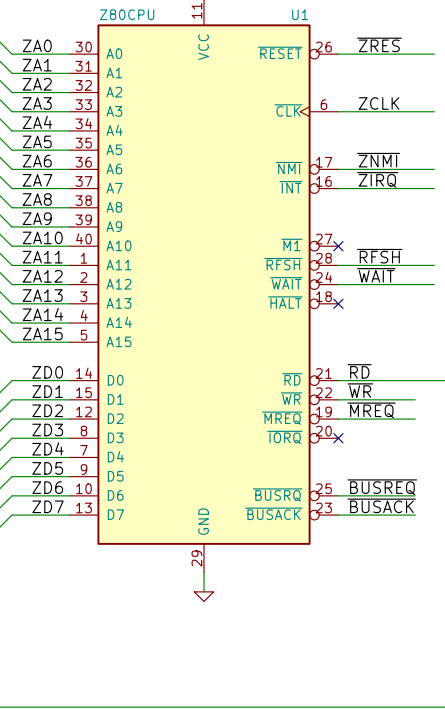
Z80CPU

U1

11

VCC

ZA0 30 A0
ZA1 31 A1
ZA2 32 A2
ZA3 33 A3
ZA4 34 A4
ZA5 35 A5
ZA6 36 A6
ZA7 37 A7
ZA8 38 A8
ZA9 39 A9
ZA10 40 A10
ZA11 1 A11
ZA12 2 A12
ZA13 3 A13
ZA14 4 A14
ZA15 5 A15

ZD0 14 D0
ZD1 15 D1
ZD2 12 D2
ZD3 8 D3
ZD4 7 D4
ZD5 9 D5
ZD6 10 D6
ZD7 13 D7

GND

29

$\overline{RESET}$ 26 $\overline{ZRES}$
$\overline{CLK}$ 6 ZCLK
$\overline{NMI}$ 17 $\overline{ZNMI}$
$\overline{INT}$ 16 $\overline{ZIRQ}$
$\overline{M1}$ 27
$\overline{RFSH}$ 28 $\overline{RFSH}$
$\overline{WAIT}$ 24 $\overline{WAIT}$
$\overline{HALT}$ 18
$\overline{RD}$ 21 $\overline{RD}$
$\overline{WR}$ 22 $\overline{WR}$
$\overline{MREQ}$ 19 $\overline{MREQ}$
$\overline{IORQ}$ 20
$\overline{BUSRQ}$ 25 $\overline{BUSREQ}$
$\overline{BUSACK}$ 23 $\overline{BUSACK}$